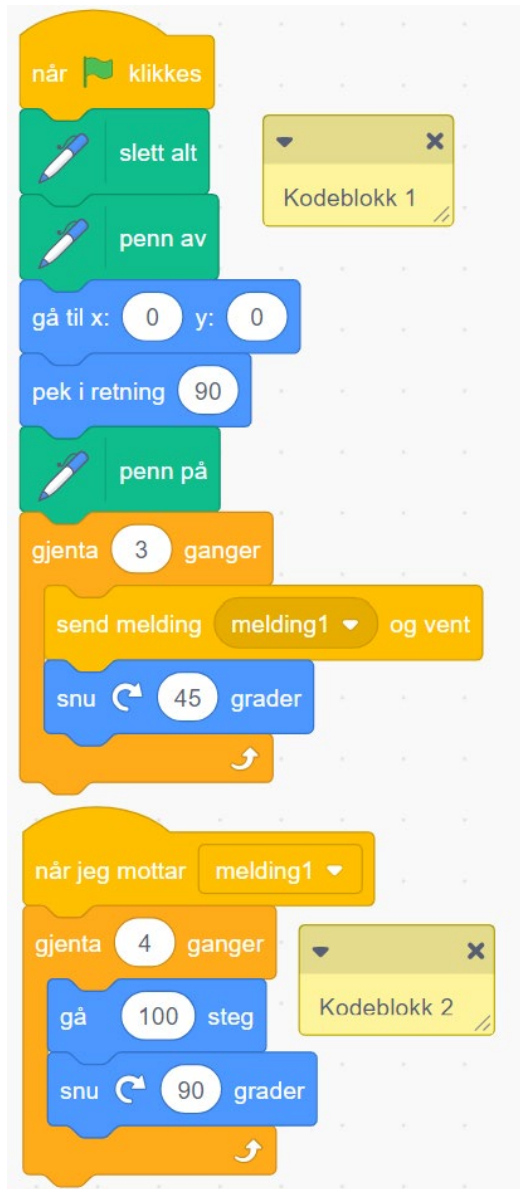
når klikkes

slett alt

Kodeblokk 1

penn av

gå til x: 0 y: 0

pek i retning 90

penn på

gjenta 3 ganger

send melding melding1 og vent

snu 45 grader

når jeg mottar melding1

gjenta 4 ganger

Kodeblokk 2

gå 100 steg

snu 90 grader